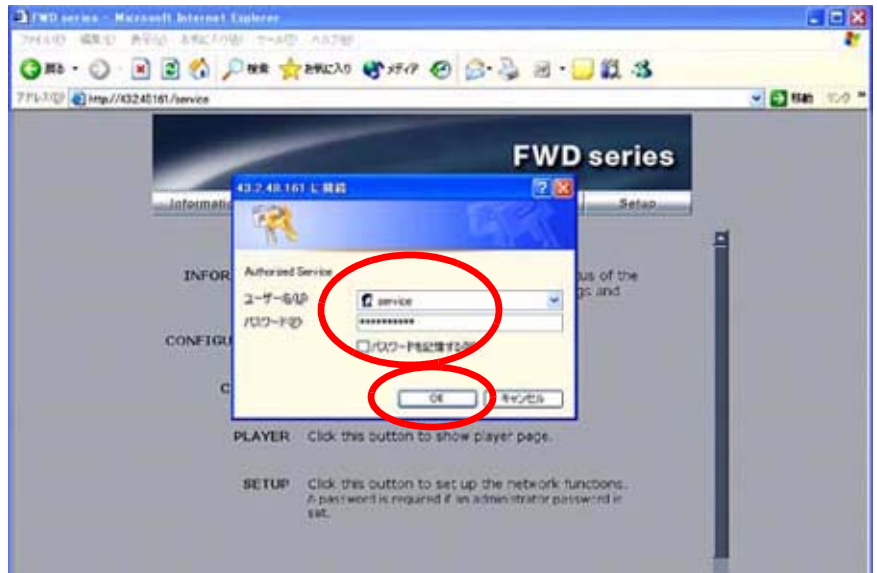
FWD series - Microsoft Internet Explorer

ファイル(F) 編集(E) 表示(V) お気に入り(A) ツール(T) ヘルプ(H)

戻る 検索 お気に入り メディア

アドレス(D) http://43.2.48.161/service

移動 リンク

FWD series

Informatio

Setup

43.2.48.161 に接続

Authorized Service

ユーザー名(U): service

パスワード(P): ••••••••••••

パスワードを記憶する(R)

OK

キャンセル

INFOR

tus of the

gs and

CONFIGU

C

PLAYER Click this button to show player page.

SETUP Click this button to set up the network functions. A password is required if an administrator password is set.